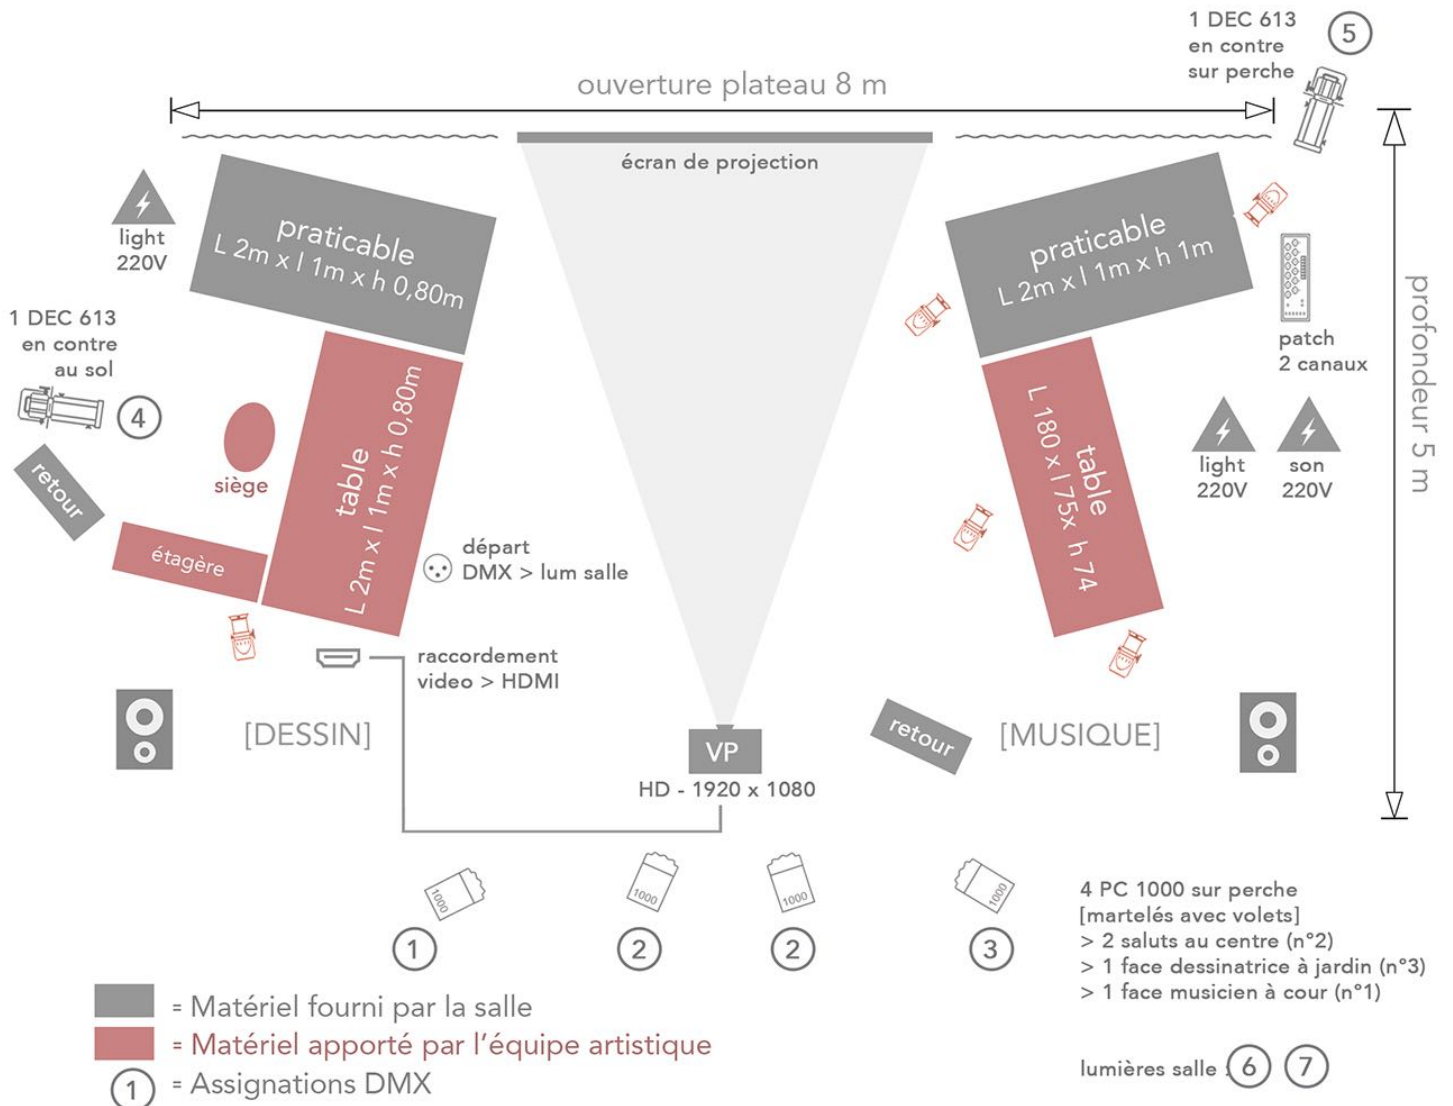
1 DEC 613
en contre
sur perche
5

ouverture plateau 8 m

écran de projection

light
220V

praticable
L 2m x l 1m x h 0,80m

praticable
L 2m x l 1m x h 1m

patch
2 canaux

profondeur 5 m

1 DEC 613
en contre
au sol
4

siège

table
L 2m x l 1m x h 0,80m

table
L 180 x l 75x h 74

light
220V

son
220V

retour

étagère

départ
DMX > lum salle

raccordement
video > HDMI

[DESSIN]

VP
HD - 1920 x 1080

retour

[MUSIQUE]

1000
1000
1000
1000

1
2
2
3

4 PC 1000 sur perche
[martelés avec volets]
> 2 saluts au centre (n°2)
> 1 face dessinatrice à jardin (n°3)
> 1 face musicien à cour (n°1)

= Matériel fourni par la salle
= Matériel apporté par l'équipe artistique
1 = Assignations DMX

lumières salle 6 7